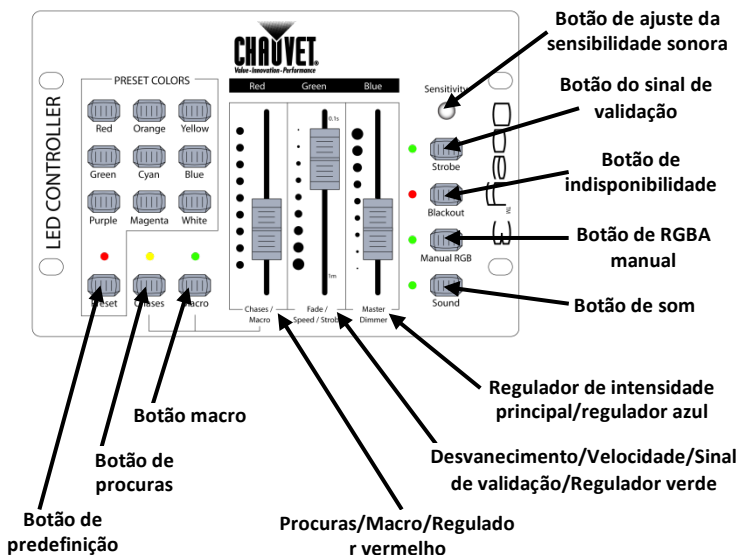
CHAUVET
Value · Innovation · Performance

LED CONTROLLER

PRESET COLORS

Red
Orange
Yellow
Green
Cyan
Blue
Purple
Magenta
White

Preset
Chases
Macro

Red
Green
Blue

0.1s
1m

Chases / Macro
Fade / Speed / Strobe
Master Dimmer

Sensitivity

Strobe
Blackout
Manual RGB
Sound

Botão de ajuste da sensibilidade sonora

Botão do sinal de validação

Botão de indisponibilidade

Botão de RGBA manual

Botão de som

Regulador de intensidade principal/regulador azul

Desvanecimento/Velocidade/Sinal de validação/Regulador verde

Procuras/Macro/Regulador vermelho

Botão macro

Botão de procuras

Botão de predefinição